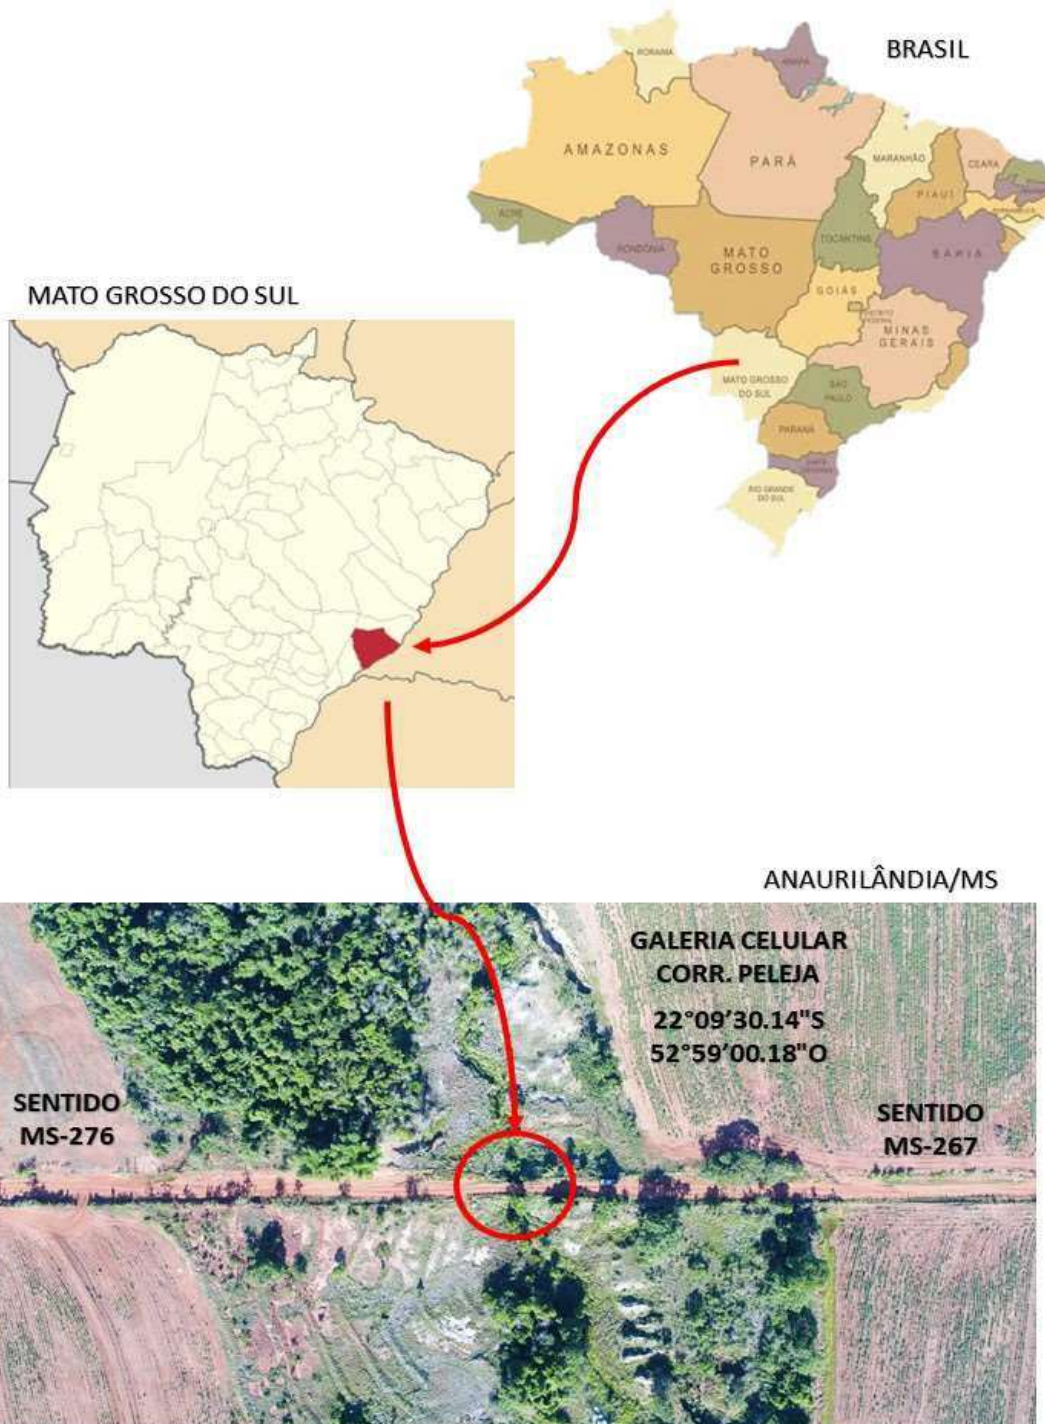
BRASIL

RORAIMA

AMAPÁ

AMAZONAS

PARÁ

MARANHÃO

CEARÁ

PIAUÍ

ACRE

RONDÔNIA

MATO GROSSO

TOCANTINS

BAHIA

GOIÁS

DISTRITO FEDERAL

MINAS GERAIS

MATO GROSSO DO SUL

SÃO PAULO

PARANÁ

SANTA CATARINA

RIO GRANDE DO SUL

MATO GROSSO DO SUL

ANAURILÂNDIA/MS

GALERIA CELULAR
CORR. PELEJA

22°09'30.14"S
52°59'00.18"O

SENTIDO
MS-276

SENTIDO
MS-267